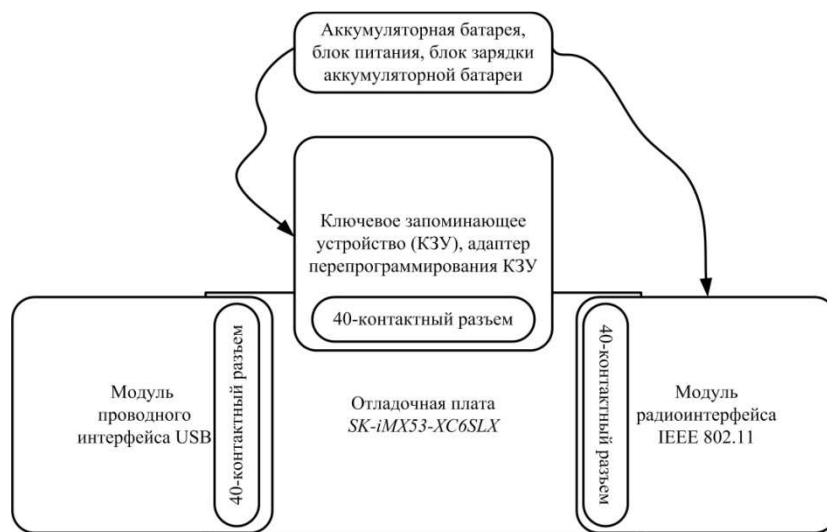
Аккумуляторная батарея, блок питания, блок зарядки аккумуляторной батареи

Ключевое запоминающее устройство (КЗУ), адаптер перепрограммирования КЗУ

40-контактный разъем

Модуль проводного интерфейса USB

40-контактный разъем

Отладочная плата
*SK-iMX53-XC6SLX*

40-контактный разъем

Модуль радиоинтерфейса IEEE 802.11